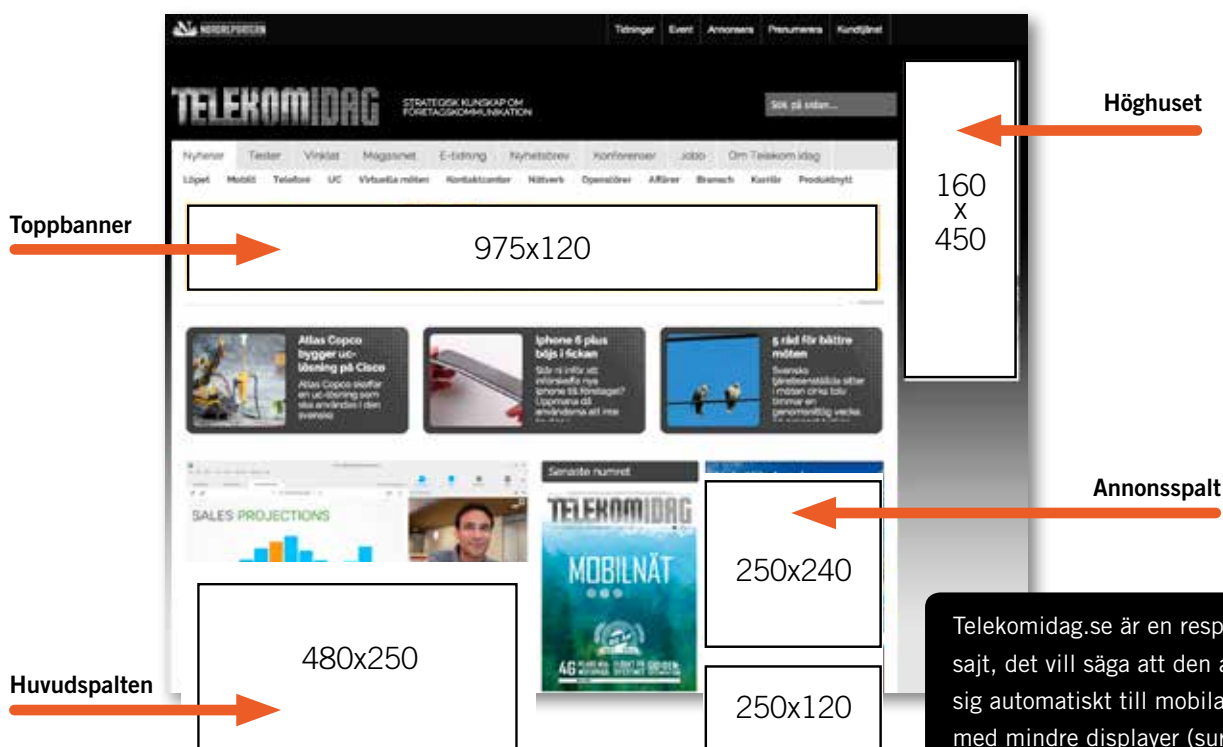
NORDREPORTERN

Tidningar Event Annonsera Prenumerera Kundtjänst

TELEKOMIDAG STRATEGISK KUNSKAP OM FÖRETAGSKOMMUNIKATION

Sök på sidan...

Nyheter Tester Vinklat Magasinet E-tidning Nyhetsbrev Konferenser Jobb Om Telekom idag

Löpet Mobilt Telefoni UC Virtuella möten Kontaktcenter Nätverk Operatörer Affärer Bransch Karriär Produktnytt

Höghuset

160 x 450

Toppbanner

975x120

Atlas Copco bygger uc-lösning på Cisco

Atlas Copco skaffar en uc-lösning som ska användas i den svenska

Iphone 6 plus böjs i fickan

Står ni inför att införskaffa nya Iphone till företaget? Uppmana då användarna att inte

5 råd för bättre möten

Svenska tjänstemännen sitter i möten cirka tolv timmar en genomsnittlig vecka.

SALES PROJECTIONS

Senaste numret

TELEKOMIDAG

MOBILNÄT

4G

Annonsspalt

250x240

480x250

Huvudspalten

250x120

Telekomidag.se är en resp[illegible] sajt, det vill säga att den a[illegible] sig automatiskt till mobila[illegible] med mindre displayer (su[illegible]